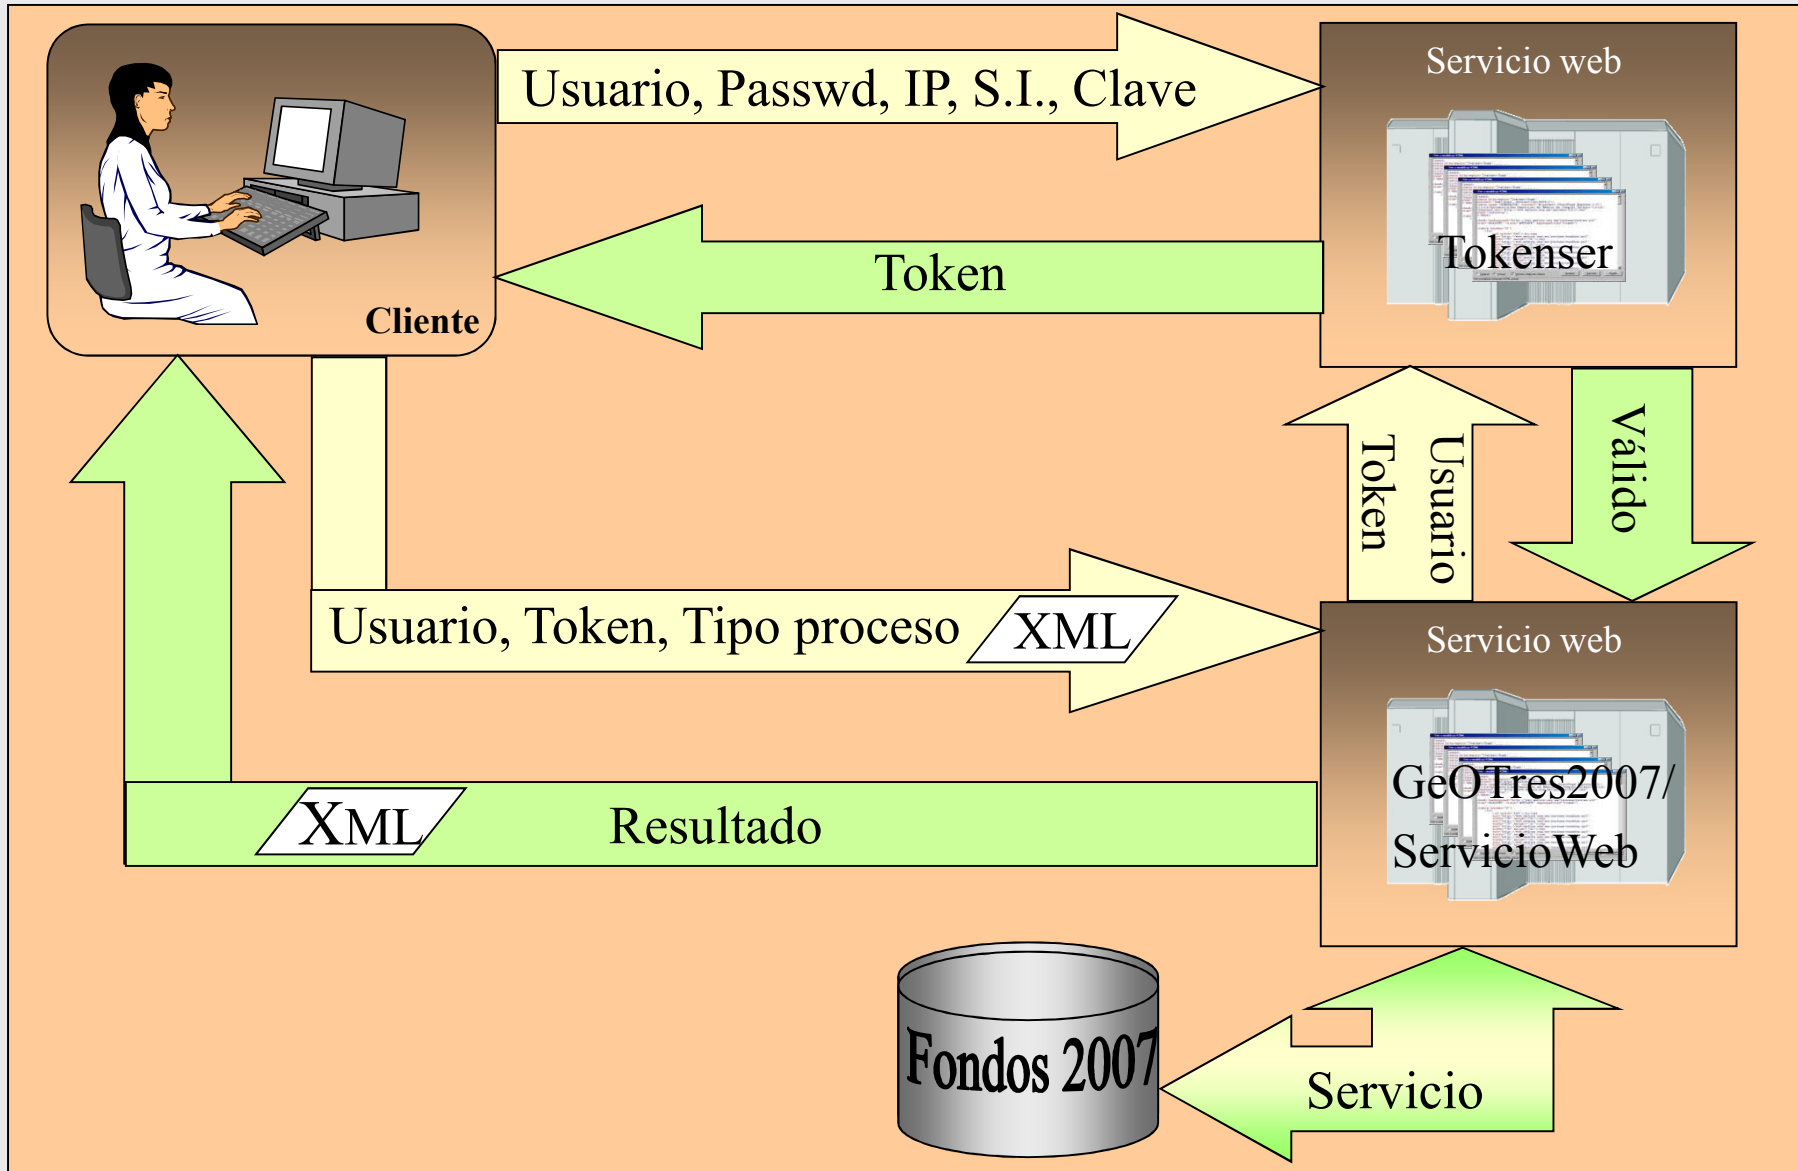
Cliente

Usuario, Passwd, IP, S.I., Clave

Servicio web

Tokenser

Token

Usuario

Token

Valido

Usuario, Token, Tipo proceso

XML

Servicio web

GeOTres2007/ ServicioWeb

XML

Resultado

Fondos 2007

Servicio